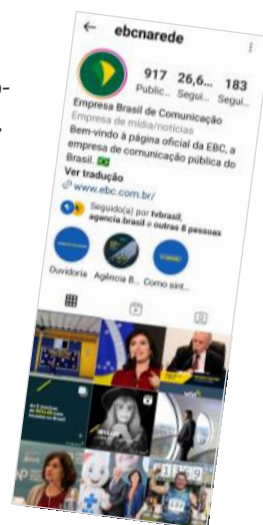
ebcnarede

917 Public...
26,6... Segui...
183 Segui...

Empresa Brasil de Comunicação
Empresa de mídia/notícias
Bem-vindo à página oficial da EBC, a empresa de comunicação pública do Brasil.
Ver tradução
www.ebc.com.br/
Seguido(a) por tvbrasil, agencia.brasil e outras 8 pessoas

Ouvidoria
Agência B...
Como sint...